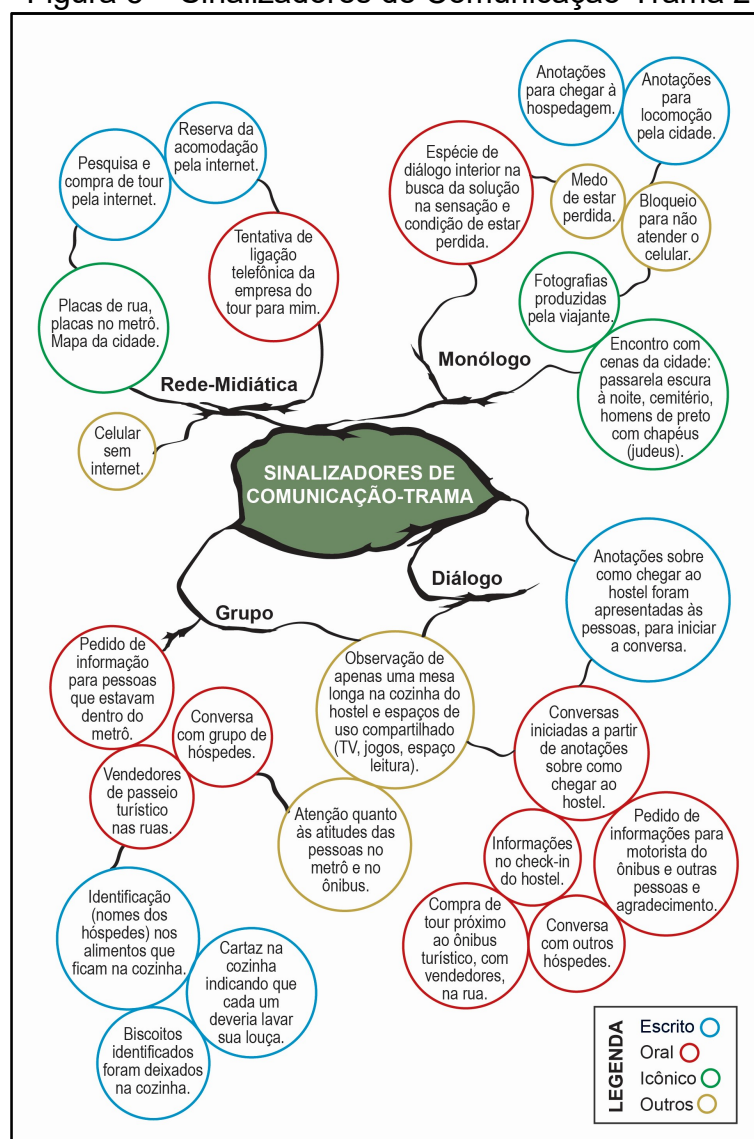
Figura 5 – Sinalizadores de Comunicação-Trama 2

Reserva da acomodação pela internet.

Pesquisa e compra de tour pela internet.

Tentativa de ligação telefônica da empresa do tour para mim.

Placas de rua, placas no metrô. Mapa da cidade.

Rede-Midiática

Celular sem internet.

Anotações para chegar à hospedagem.

Anotações para locomoção pela cidade.

Espécie de diálogo interior na busca da solução na sensação e condição de estar perdida.

Medo de estar perdida.

Bloqueio para não atender o celular.

Fotografias produzidas pela viajante.

Monólogo

Encontro com cenas da cidade: passarela escura à noite, cemitério, homens de preto com chapéus (judeus).

SINALIZADORES DE COMUNICAÇÃO-TRAMA

Diálogo

Grupo

Anotações sobre como chegar ao hostel foram apresentadas às pessoas, para iniciar a conversa.

Pedido de informação para pessoas que estavam dentro do metrô.

Observação de apenas uma mesa longa na cozinha do hostel e espaços de uso compartilhado (TV, jogos, espaço leitura).

Conversa com grupo de hóspedes.

Conversas iniciadas a partir de anotações sobre como chegar ao hostel.

Vendedores de passeio turístico nas ruas.

Atenção quanto às atitudes das pessoas no metrô e no ônibus.

Informações no check-in do hostel.

Pedido de informações para motorista do ônibus e outras pessoas e agradecimento.

Identificação (nomes dos hóspedes) nos alimentos que ficam na cozinha.

Compra de tour próximo ao ônibus turístico, com vendedores, na rua.

Conversa com outros hóspedes.

Cartaz na cozinha indicando que cada um deveria lavar sua louça.

Biscoitos identificados foram deixados na cozinha.

LEGENDA
Escrito
Oral
Icônico
Outros